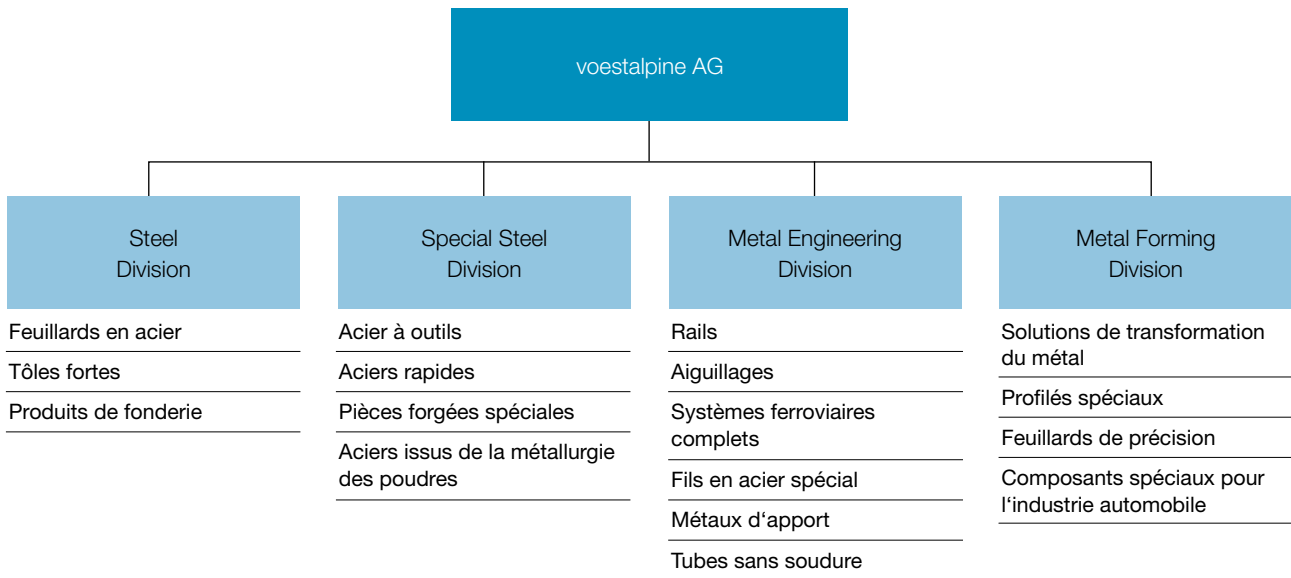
voestalpine AG

Steel Division

Feuillards en acier

Tôles fortes

Produits de fonderie

Special Steel Division

Acier à outils

Aciers rapides

Pièces forgées spéciales

Aciers issus de la métallurgie des poudres

Metal Engineering Division

Rails

Aiguillages

Systèmes ferroviaires complets

Fils en acier spécial

Métaux d‘apport

Tubes sans soudure

Metal Forming Division

Solutions de transformation du métal

Profilés spéciaux

Feuillards de précision

Composants spéciaux pour l‘industrie automobile